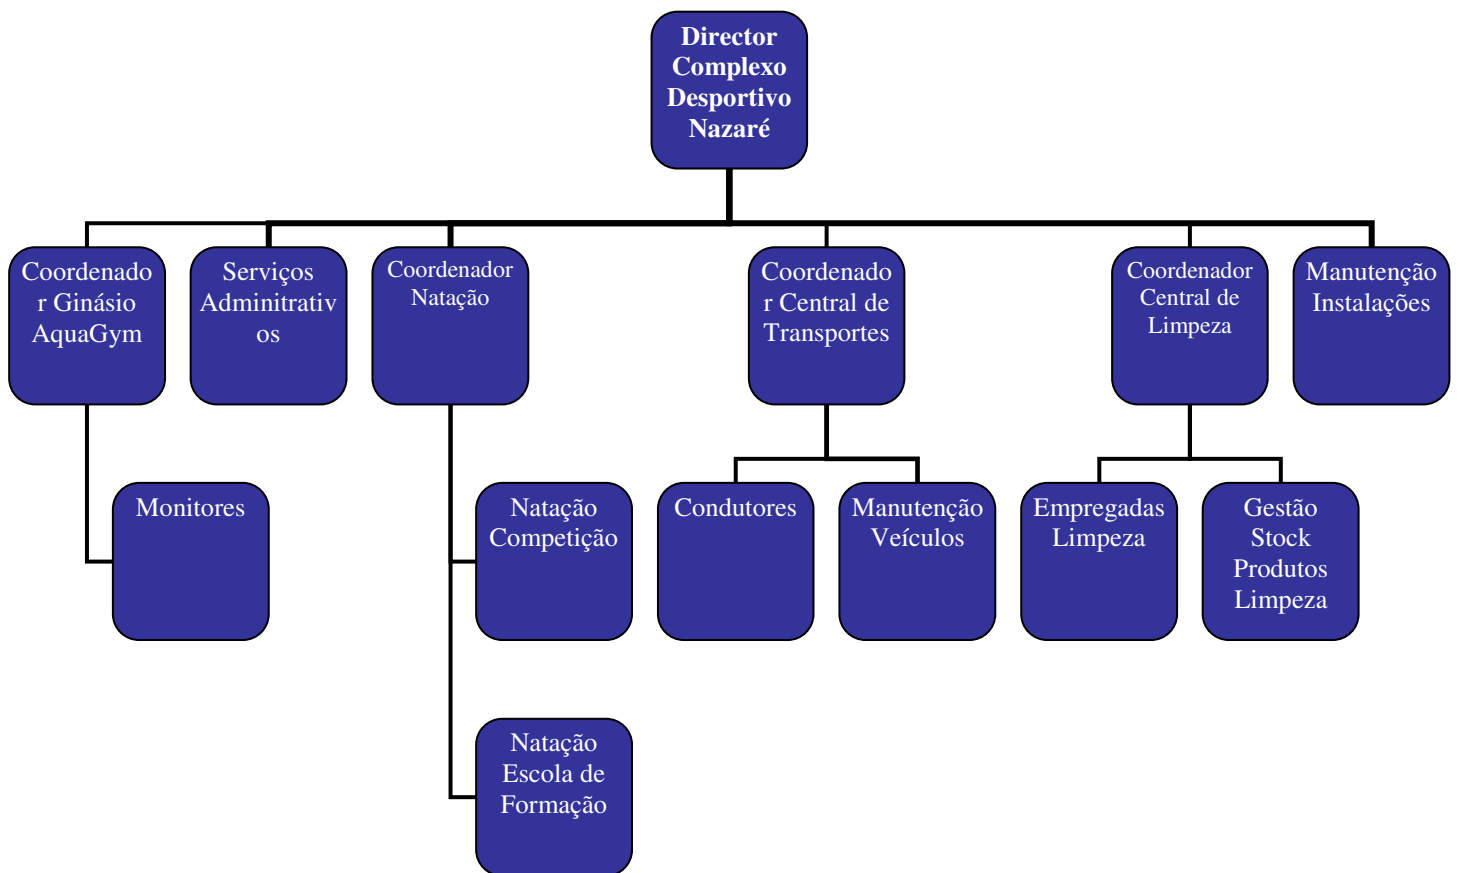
Director Complexo Desportivo Nazaré

Coordenador Ginásio AquaGym

Serviços Adminitrativos

Coordenador Natação

Coordenador Central de Transportes

Coordenador Central de Limpeza

Manutenção Instalações

Monitores

Natação Competição

Natação Escola de Formação

Condutores

Manutenção Veículos

Empregadas Limpeza

Gestão Stock Produtos Limpeza